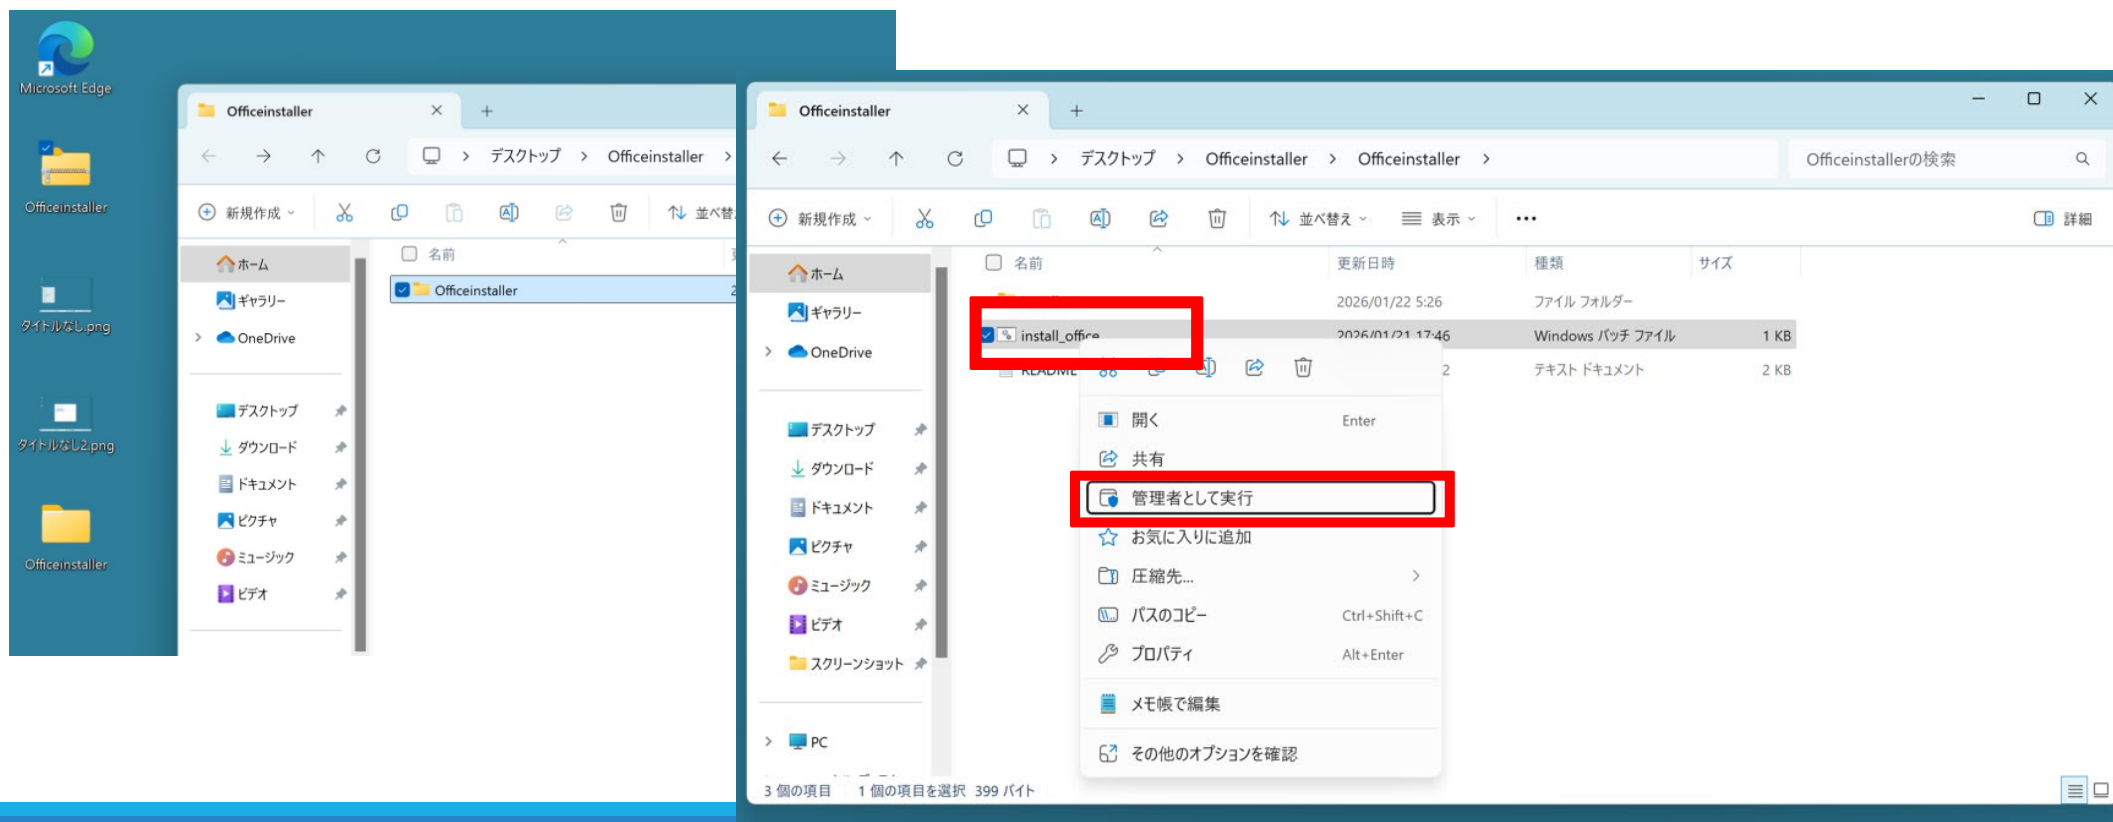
Microsoft Edge

Officeinstaller

タイトルなし.png

タイトルなし2.png

Officeinstaller

Officeinstaller ×  +

デスクトップ > Officeinstaller >

新規作成 並べ替

ホーム
ギャラリー
OneDrive
デスクトップ
ダウンロード
ドキュメント
ピクチャ
ミュージック
ビデオ

名前
Officeinstaller

Officeinstaller ×  +

デスクトップ > Officeinstaller > Officeinstaller >

Officeinstallerの検索

新規作成 並べ替え 表示 ... 詳細

ホーム
ギャラリー
OneDrive
デスクトップ
ダウンロード
ドキュメント
ピクチャ
ミュージック
ビデオ
スクリーンショット
PC

| 名前 | 更新日時 | 種類 | サイズ |
|---|---|---|---|
| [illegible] | 2026/01/22 5:26 | ファイル フォルダー | |
| install_office | 2026/01/21 17:46 | Windows バッチ ファイル | 1 KB |
| README | 2 | テキスト ドキュメント | 2 KB |

開く Enter
共有
管理者として実行
お気に入りに追加
圧縮先...
パスのコピー Ctrl+Shift+C
プロパティ Alt+Enter
メモ帳で編集
その他のオプションを確認

3 個の項目 1 個の項目を選択 399 バイト